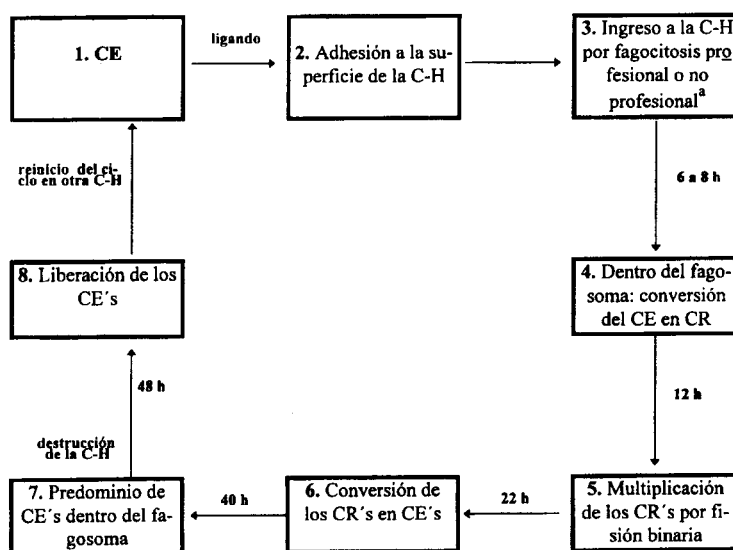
1. CE

ligando

2. Adhesión a la superficie de la C-H

3. Ingreso a la C-H por fagocitosis profesional o no profesional$^{a}$

6 a 8 h

4. Dentro del fagosoma: conversión del CE en CR

12 h

5. Multiplicación de los CR´s por fisión binaria

22 h

6. Conversión de los CR´s en CE´s

40 h

7. Predominio de CE´s dentro del fagosoma

destrucción de la C-H

48 h

8. Liberación de los CE´s

reinicio del ciclo en otra C-H